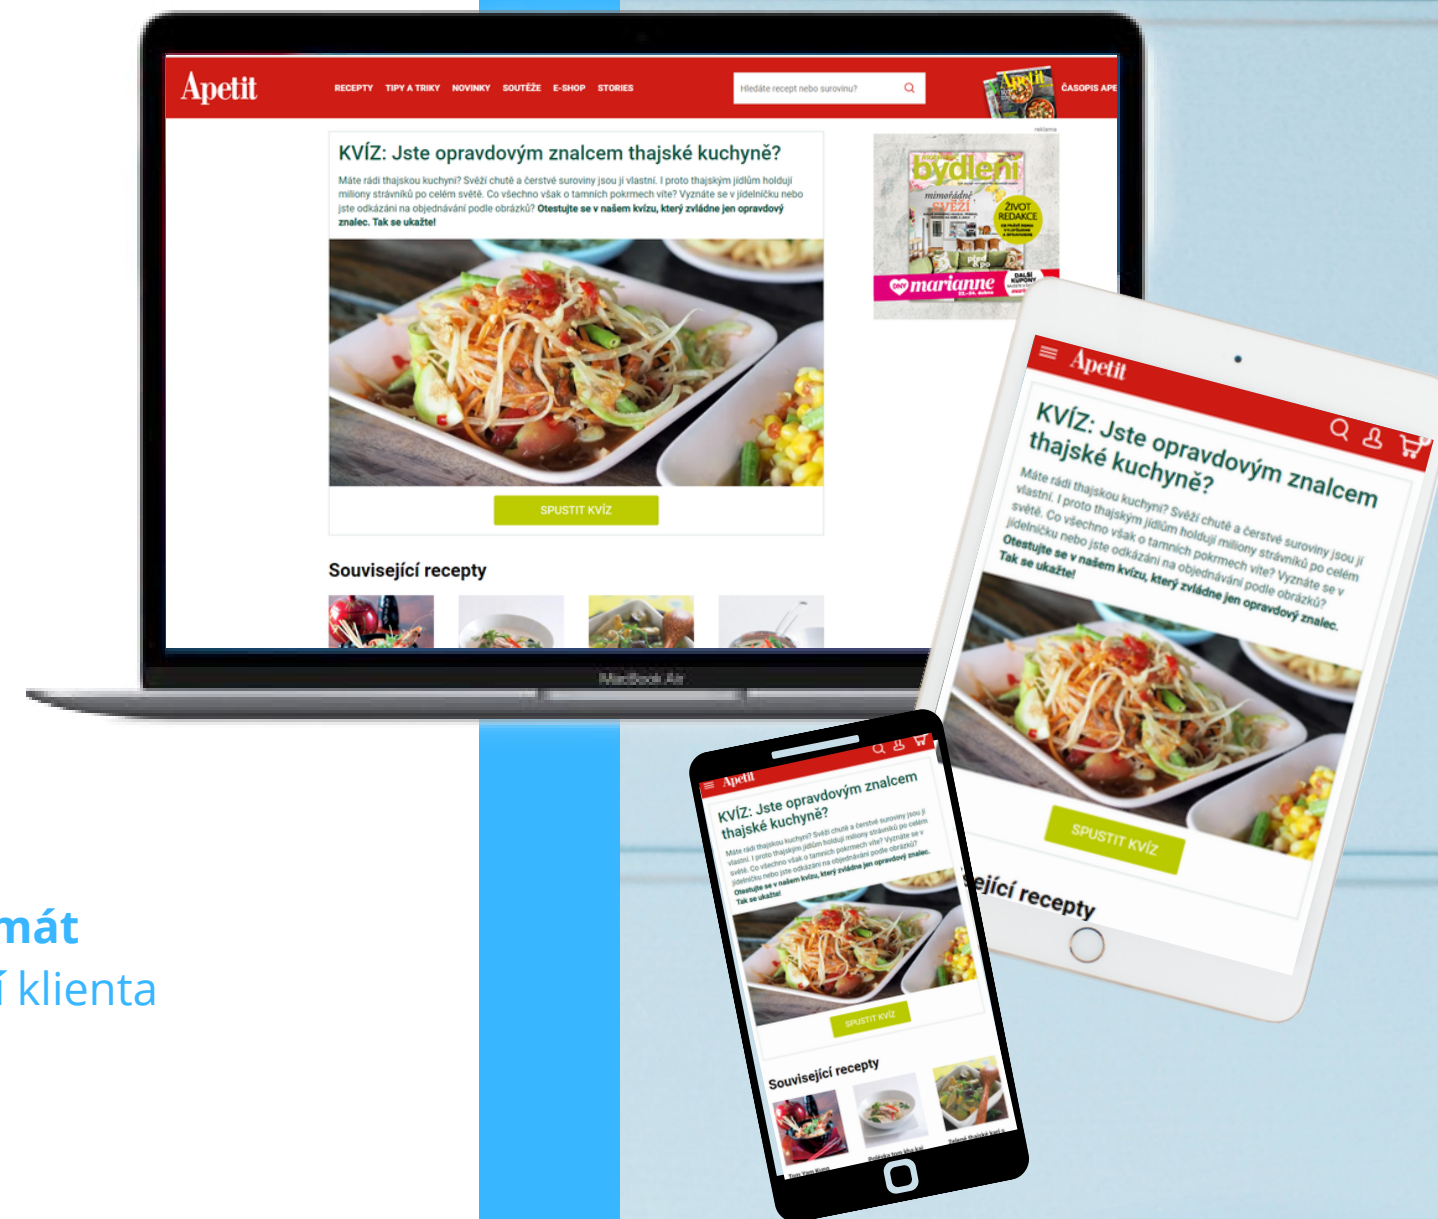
Apetit
RECEPTY TIPY A TRIKY NOVINKY SOUTĚŽE E-SHOP STORIES
Hledáte recept nebo surovinu?
ČASOPIS APE
reklama

KVÍZ: Jste opravdovým znalcem thajské kuchyně?

Máte rádi thajskou kuchyni? Svěží chutě a čerstvé suroviny jsou ji vlastní. I proto thajským jídlům holdují miliony strávníků po celém světě. Co všechno však o tamních pokrmech víte? Vyznáte se v jídelníčku nebo jste odkázáni na objednávání podle obrázků? Otestujte se v našem kvízu, který zvládne jen opravdový znalec. Tak se ukažte!

SPUSTIT KVÍZ

Související recepty

bydlení
mimořádně svěží
ŽIVOT REDAKCE
marianne
DALŠÍ KUPONY

MacBook Air

Apetit
KVÍZ: Jste opravdovým znalcem thajské kuchyně?
Máte rádi thajskou kuchyni? Svěží chutě a čerstvé suroviny jsou ji vlastní. I proto thajským jídlům holdují miliony strávníků po celém světě. Co všechno však o tamních pokrmech víte? Vyznáte se v jídelníčku nebo jste odkázáni na objednávání podle obrázků? Otestujte se v našem kvízu, který zvládne jen opravdový znalec. Tak se ukažte!
SPUSTIT KVÍZ
ející recepty

Apetit
KVÍZ: Jste opravdovým znalcem thajské kuchyně?
Máte rádi thajskou kuchyni? Svěží chutě a čerstvé suroviny jsou ji vlastní. I proto thajským jídlům holdují miliony strávníků po celém světě. Co všechno však o tamních pokrmech víte? Vyznáte se v jídelníčku nebo jste odkázáni na objednávání podle obrázků? Otestujte se v našem kvízu, který zvládne jen opravdový znalec. Tak se ukažte!
SPUSTIT KVÍZ
Související recepty
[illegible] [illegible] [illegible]

mát
í klienta